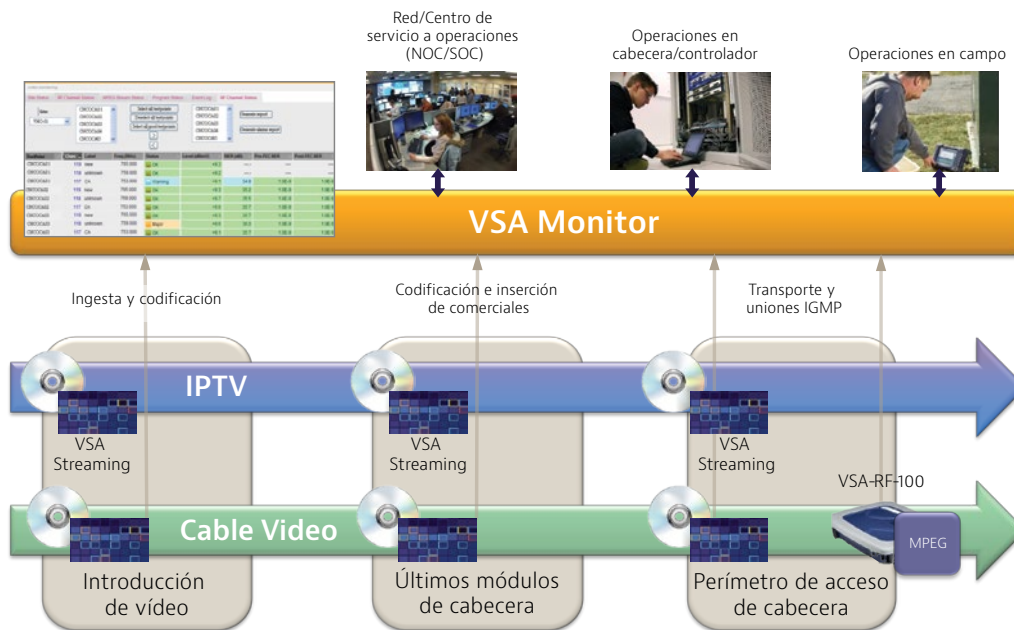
Red/Centro de servicio a operaciones (NOC/SOC)

Operaciones en cabecera/controlador

Operaciones en campo

VSA Monitor

Ingesta y codificación

Codificación e inserción de comerciales

Transporte y uniones IGMP

IPTV

VSA Streaming

VSA Streaming

VSA Streaming

VSA-RF-100

Cable Video

MPEG

Introducción de vídeo

Últimos módulos de cabecera

Perímetro de acceso de cabecera